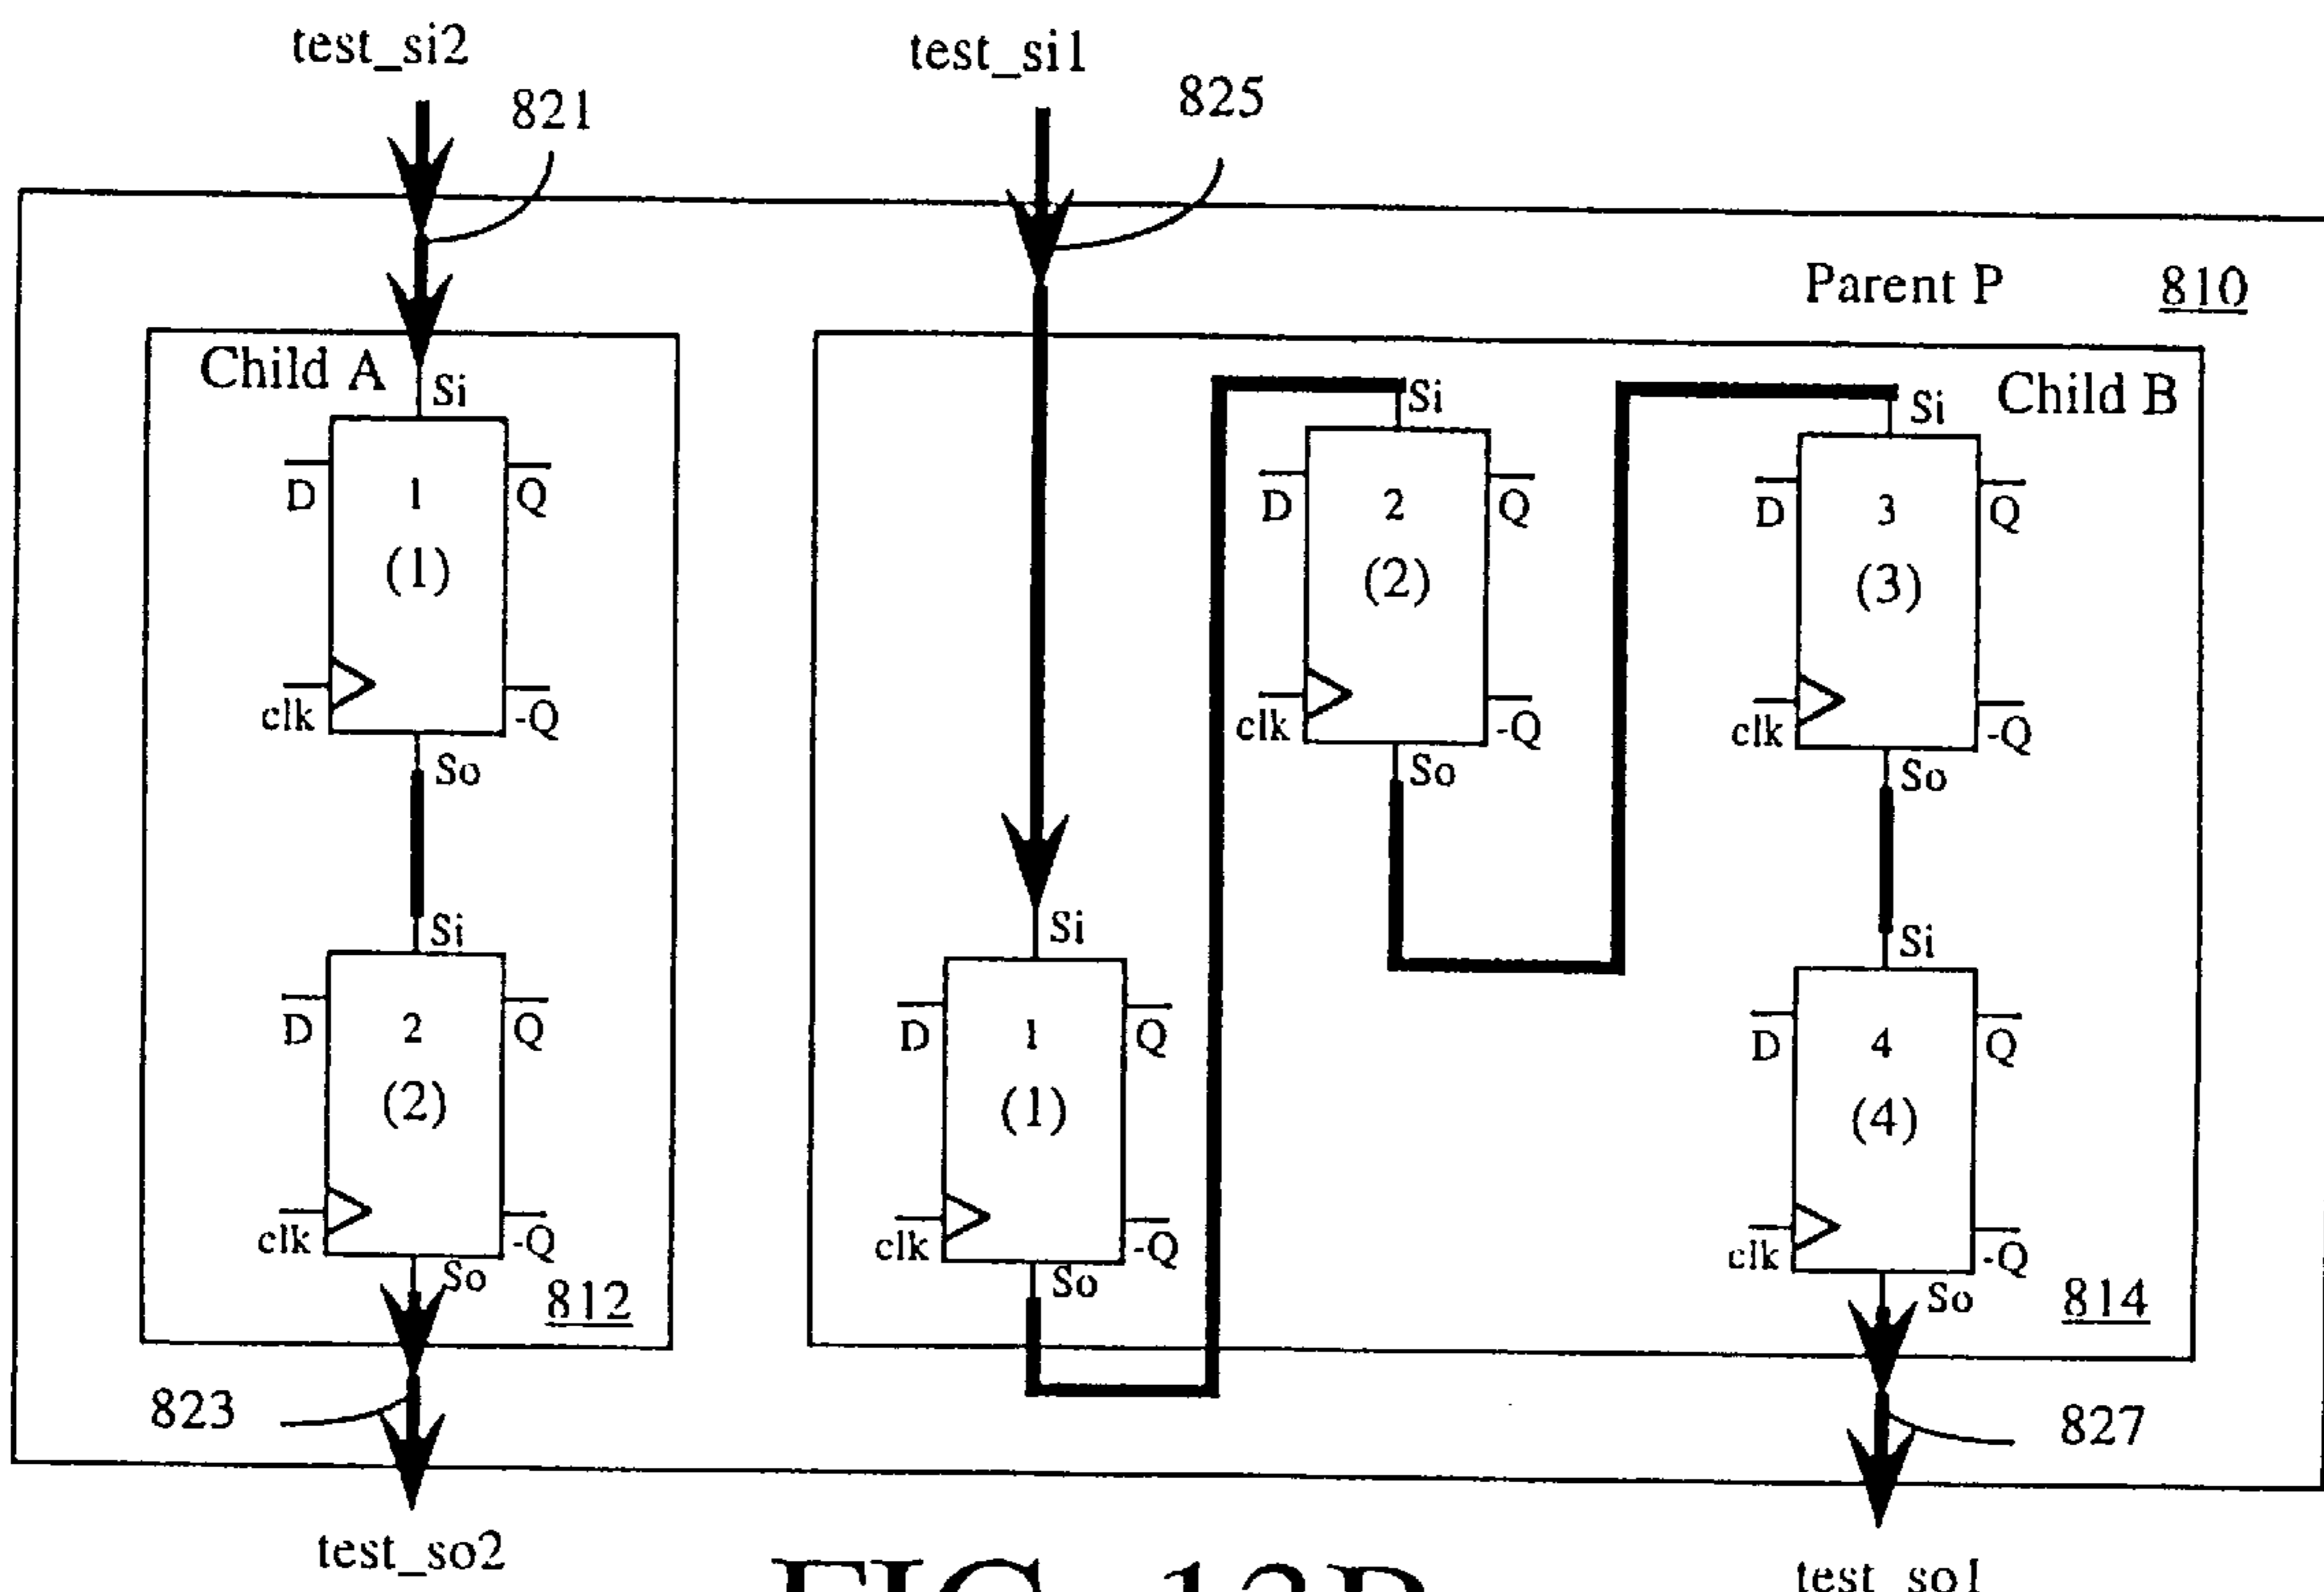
test_si2
821
test_si1
825
Parent P
810
Child A
Si
D
1
(1)
Q
clk
-Q
So
Si
D
2
(2)
Q
clk
-Q
So
812
Si
D
2
(2)
Q
clk
-Q
So
Si
Child B
D
3
(3)
Q
clk
-Q
So
Si
D
1
(1)
Q
clk
-Q
So
Si
D
4
(4)
Q
clk
-Q
So
814
823
827
test_so2
FIG. 13B
test_so1